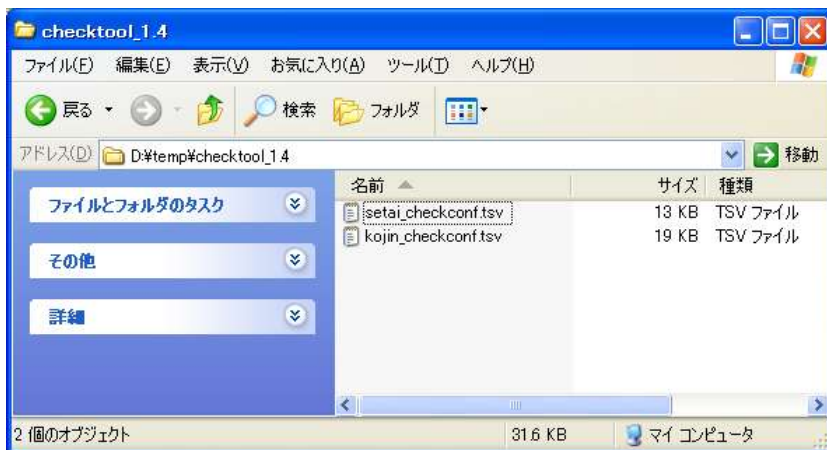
checktool_1.4

ファイル(F) 編集(E) 表示(V) お気に入り(A) ツール(T) ヘルプ(H)

戻る 検索 フォルダ

アドレス(D) D:¥temp¥checktool_1.4 移動

ファイルとフォルダのタスク

その他

詳細

| 名前 | サイズ | 種類 |
|---|---|---|
| setai_checkconf.tsv | 13 KB | TSV ファイル |
| kojin_checkconf.tsv | 19 KB | TSV ファイル |

2 個のオブジェクト 31.6 KB マイ コンピュータ